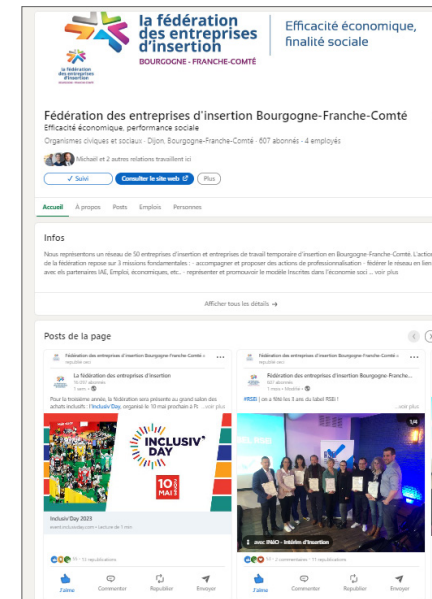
la fédération des entreprises d'insertion
BOURGOGNE - FRANCHE-COMTÉ

Efficacité économique, finalité sociale

la fédération des entreprises d'insertion

Fédération des entreprises d'insertion Bourgogne-Franche-Comté
Efficacité économique, performance sociale
Organismes civiques et sociaux · Dijon, Bourgogne-Franche-Comté · 607 abonnés · 4 employés

Michaël et 2 autres relations travaillent ici

✓ Suivi
Consulter le site web
Plus

Accueil
À propos
Posts
Emplois
Personnes

Infos

Nous représentons un réseau de 50 entreprises d'insertion et entreprises de travail temporaire d'insertion en Bourgogne-Franche-Comté. L'action de la fédération repose sur 3 missions fondamentales : - accompagner et proposer des actions de professionnalisation - fédérer le réseau en lien avec ses partenaires IAE, Emploi, économiques, etc... - représenter et promouvoir le modèle Insertion dans l'économie soci ... voir plus

Afficher tous les détails →

Posts de la page

Fédération des entreprises d'insertion Bourgogne-Franche-Comté
La fédération des entreprises d'insertion
Pour la troisième année, la fédération sera présente au grand salon des achats inclusifs ! #InclusivDay, organisé le 10 mai prochain à P... voir plus

INCLUSIV' DAY
10 MAI

Inclusiv'Day 2023
Commenter
Republier
Envoyer
J'aime

Fédération des entreprises d'insertion Bourgogne-Franche-Comté
La fédération des entreprises d'insertion Bourgogne-Franche...
#RSEi | on a fêté les 3 ans du label RSEi !
...voir plus

1/4

J'aime
Commenter
Republier
Envoyer